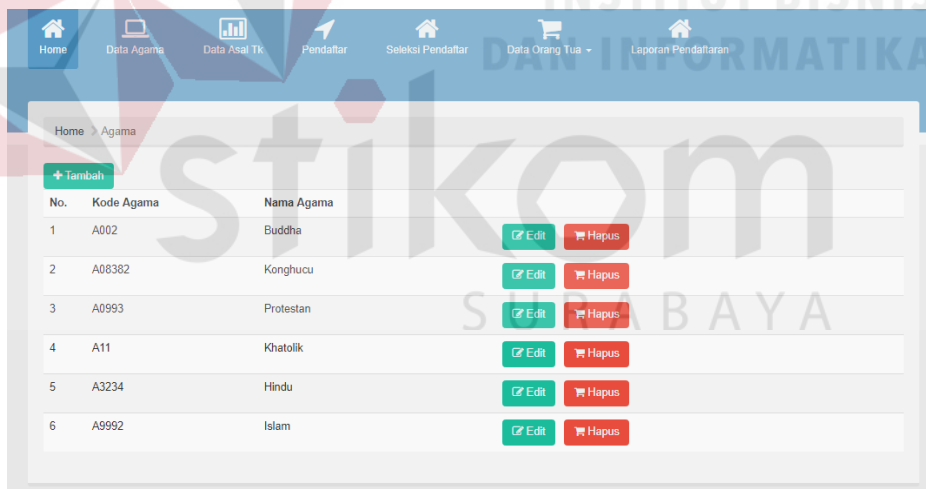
INSTITUT BISNIS DAN INFORMATIKA

Home Data Agama Data Asal Tk Pendaftar Seleksi Pendaftar Data Orang Tua Laporan Pendaftaran

Home > Agama

+ Tambah

| No. | Kode Agama | Nama Agama | |
|---|---|---|---|
| 1 | A002 | Buddha | Edit Hapus |
| 2 | A08382 | Konghucu | Edit Hapus |
| 3 | A0993 | Protestan | Edit Hapus |
| 4 | A11 | Khatolik | Edit Hapus |
| 5 | A3234 | Hindu | Edit Hapus |
| 6 | A9992 | Islam | Edit Hapus |

stikom SURABAYA